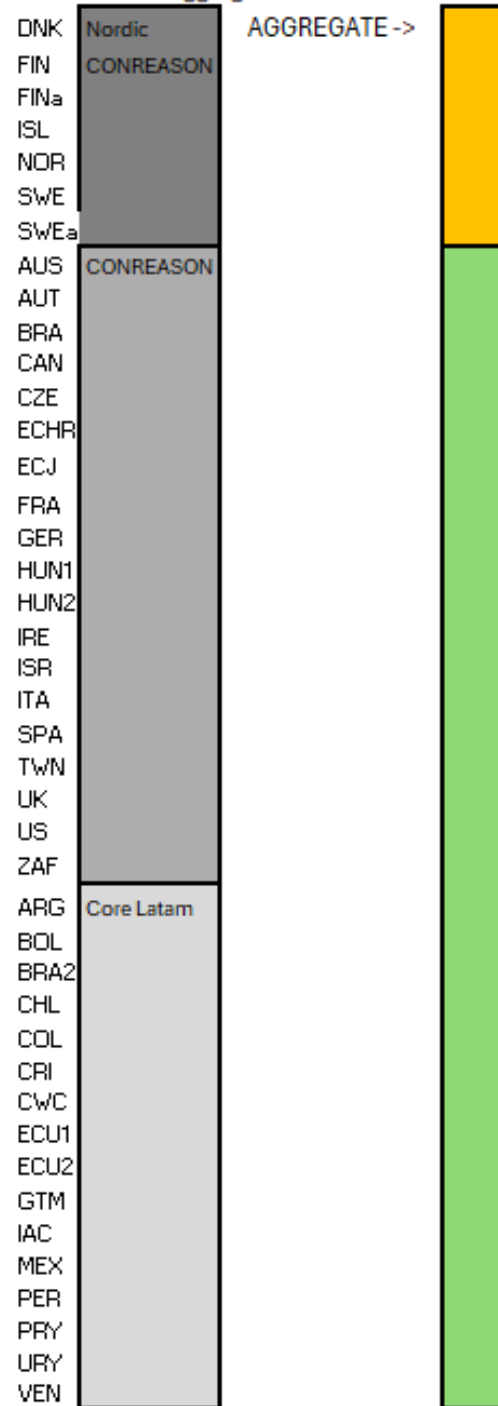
DNK
FIN
FINa
ISL
NOR
SWE
SWEa
AUS
AUT
BRA
CAN
CZE
ECHR
ECJ
FRA
GER
HUN1
HUN2
IRE
ISR
ITA
SPA
TWN
UK
US
ZAF
ARG
BOL
BRA2
CHL
COL
CRI
CWC
ECU1
ECU2
GTM
IAC
MEX
PER
PRY
URY
VEN

Nordic
CONREASON

CONREASON

Core Latam

AGGREGATE ->